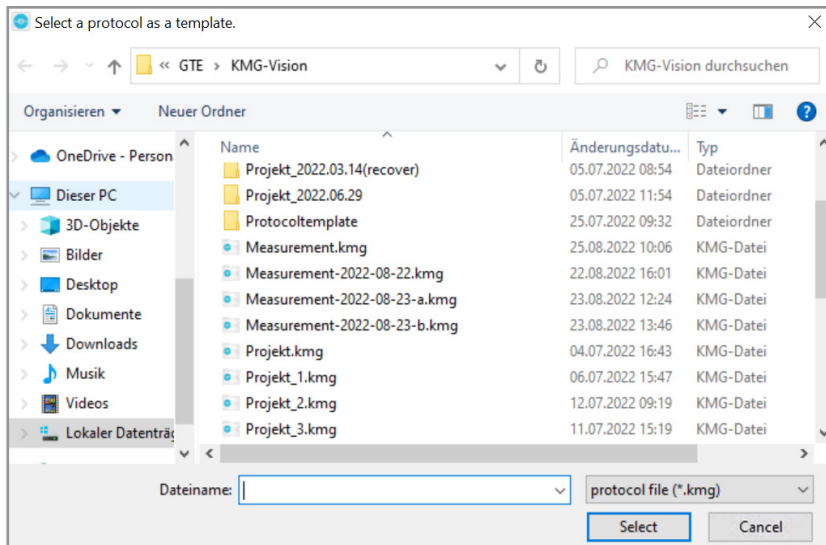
Select a protocol as a template.

« GTE › KMG-Vision

KMG-Vision durchsuchen

Organisieren ▾ Neuer Ordner

OneDrive - Person
Dieser PC
3D-Objekte
Bilder
Desktop
Dokumente
Downloads
Musik
Videos
Lokaler Datenträg

| Name | Änderungsdatu... | Typ |
|---|---|---|
| Projekt_2022.03.14(recover) | 05.07.2022 08:54 | Dateiordner |
| Projekt_2022.06.29 | 05.07.2022 11:54 | Dateiordner |
| Protocoltemplate | 25.07.2022 09:32 | Dateiordner |
| Measurement.kmg | 25.08.2022 10:06 | KMG-Datei |
| Measurement-2022-08-22.kmg | 22.08.2022 16:01 | KMG-Datei |
| Measurement-2022-08-23-a.kmg | 23.08.2022 12:24 | KMG-Datei |
| Measurement-2022-08-23-b.kmg | 23.08.2022 13:46 | KMG-Datei |
| Projekt.kmg | 04.07.2022 16:43 | KMG-Datei |
| Projekt_1.kmg | 06.07.2022 15:47 | KMG-Datei |
| Projekt_2.kmg | 12.07.2022 09:19 | KMG-Datei |
| Projekt_3.kmg | 11.07.2022 15:19 | KMG-Datei |

Dateiname:

protocol file (*.kmg)

Select Cancel